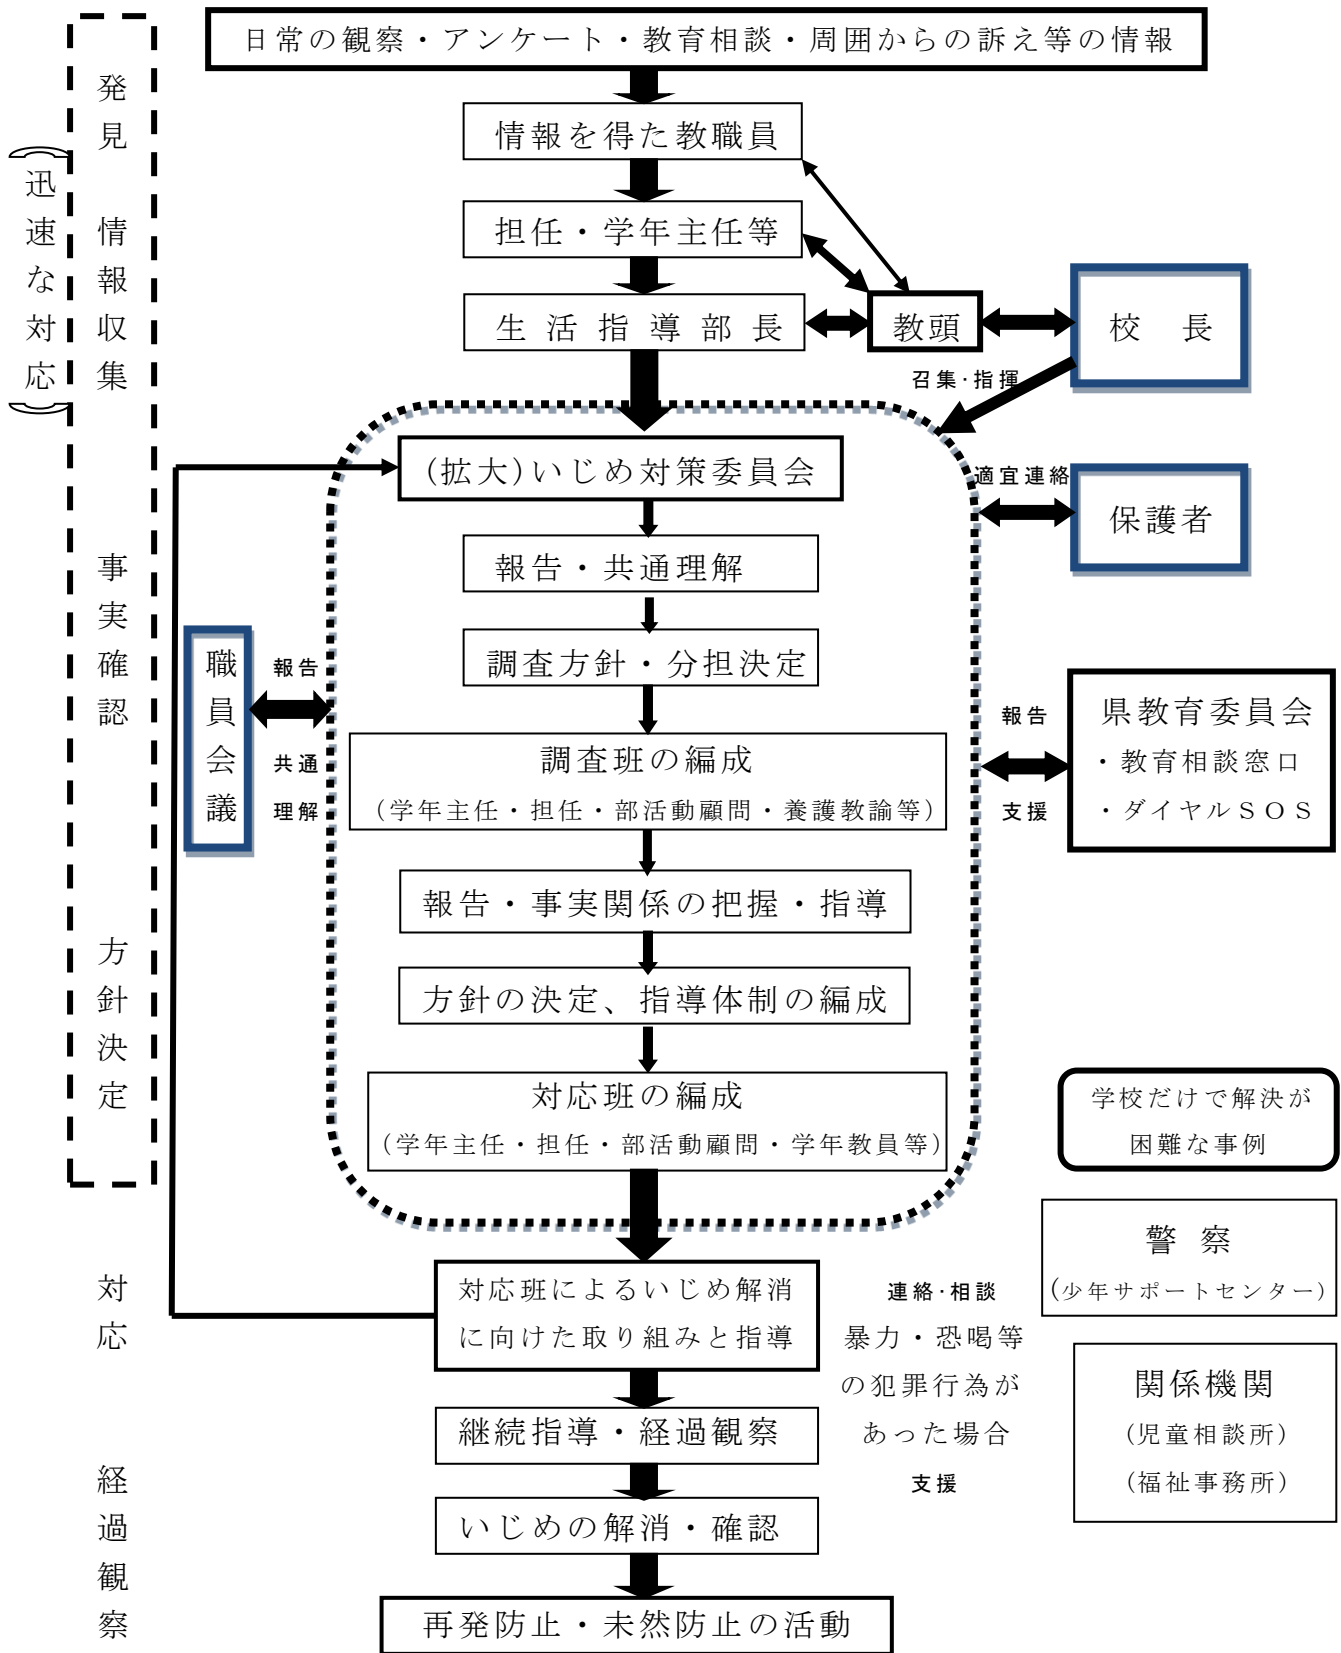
迅速な対応

発見

情報収集

事実確認

方針決定

対応

経過観察

日常の観察・アンケート・教育相談・周囲からの訴え等の情報

情報を得た教職員

担任・学年主任等

生活指導部長

教頭

校　長

召集・指揮

(拡大)いじめ対策委員会

適宜連絡

保護者

報告・共通理解

調査方針・分担決定

職員会議

報告

共通理解

調査班の編成
(学年主任・担任・部活動顧問・養護教諭等)

報告

支援

県教育委員会
・教育相談窓口
・ダイヤルSOS

報告・事実関係の把握・指導

方針の決定、指導体制の編成

対応班の編成
(学年主任・担任・部活動顧問・学年教員等)

学校だけで解決が困難な事例

警　察
(少年サポートセンター)

対応班によるいじめ解消に向けた取り組みと指導

連絡・相談

暴力・恐喝等の犯罪行為があった場合

支援

関係機関
(児童相談所)
(福祉事務所)

継続指導・経過観察

いじめの解消・確認

再発防止・未然防止の活動